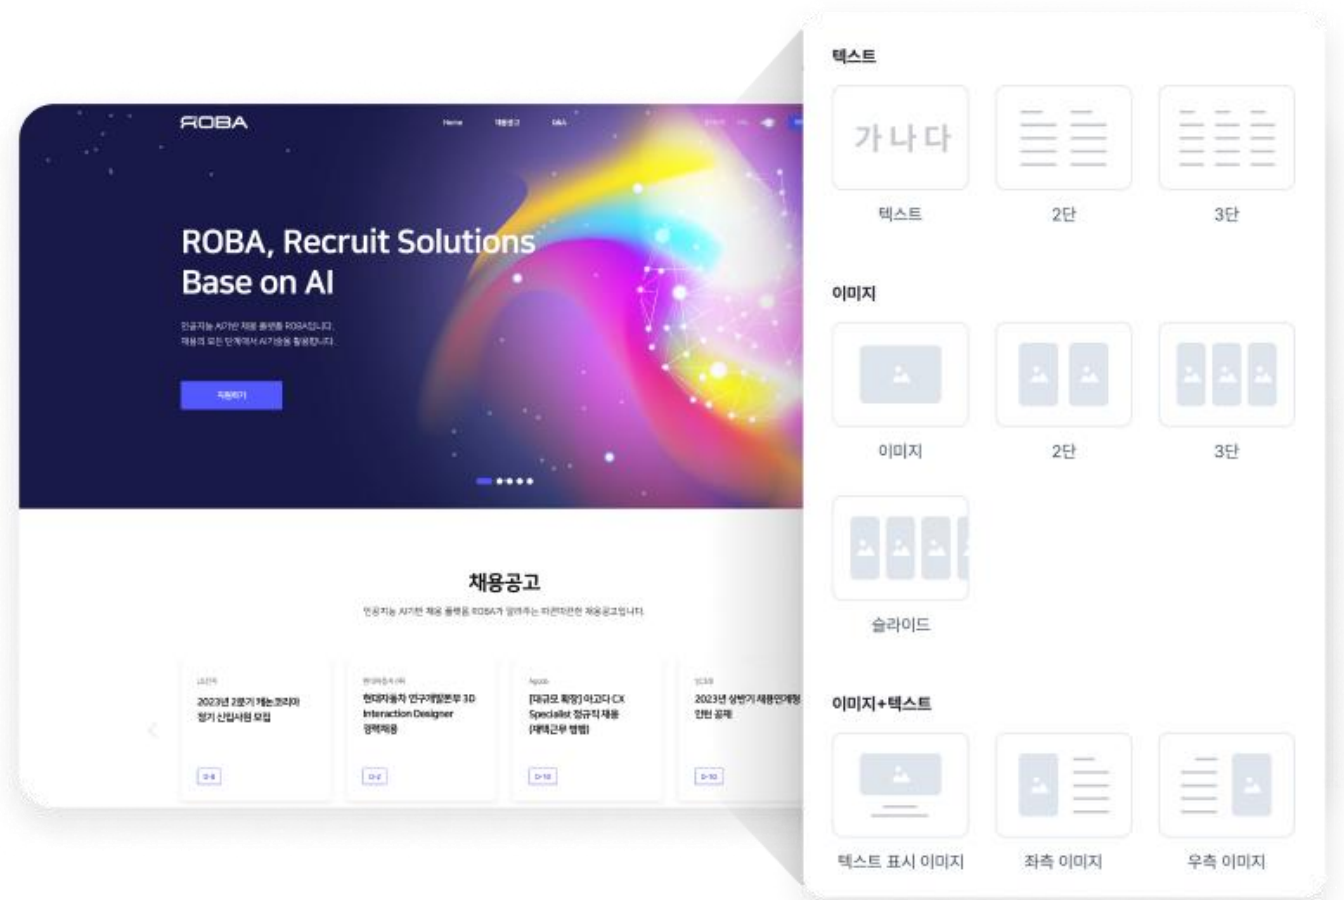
ROBA

Home 채용공고 Q&A

ROBA, Recruit Solutions Base on AI

인공지능 AI기반 채용 플랫폼 ROBA입니다.
채용의 모든 단계에서 AI기술을 활용합니다.

지원하기

채용공고

인공지능 AI기반 채용 플랫폼 ROBA가 알려주는 따끈따끈한 채용공고입니다.

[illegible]
2023년 2분기 캐논코리아 정기 신입사원 모집
D-8

현대자동차 (주)
현대자동차 연구개발본부 3D Interaction Designer 경력채용
D-2

Agoda
[대규모 확장] 아고다 CX Specialist 정규직 채용 (재택근무 병행)
D-10

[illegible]
2023년 상반기 채용연계형 인턴 공채
D-10

텍스트

가나다
텍스트
2단
3단

이미지

이미지
2단
3단
슬라이드

이미지+텍스트

텍스트 표시 이미지
좌측 이미지
우측 이미지